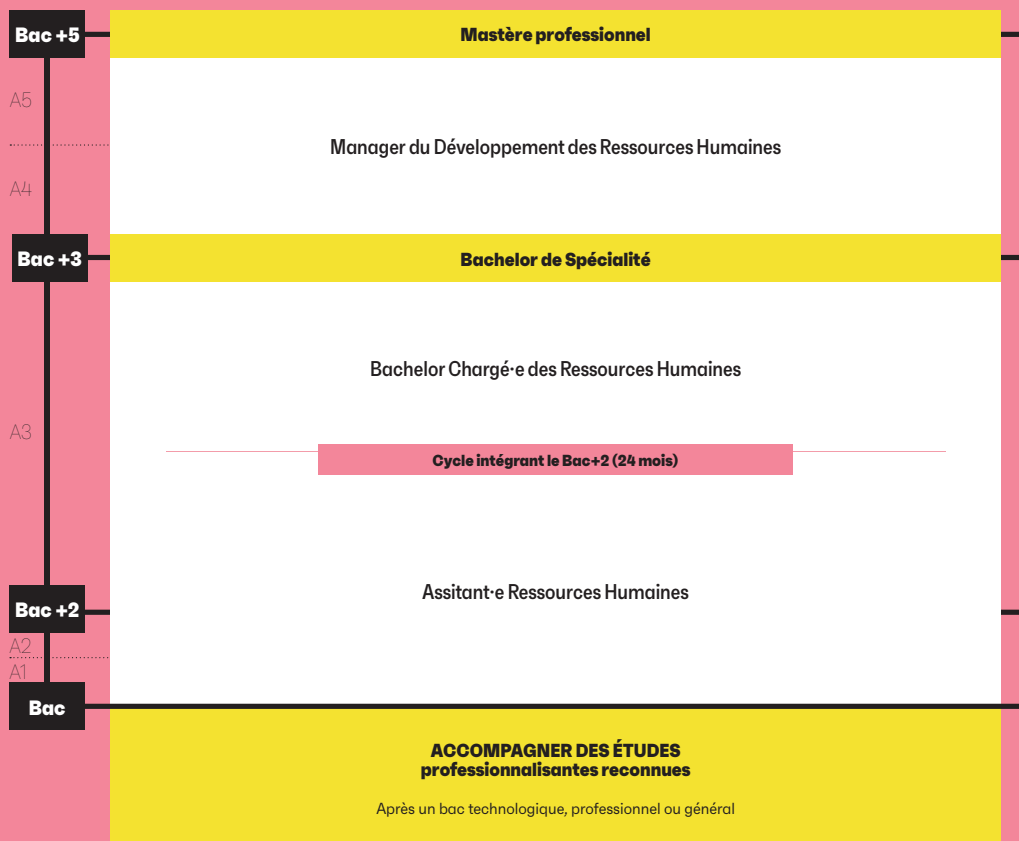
Bac +5
Mastère professionnel
A5
A4
Manager du Développement des Ressources Humaines
Bac +3
Bachelor de Spécialité
Bachelor Chargé·e des Ressources Humaines
A3
Cycle intégrant le Bac+2 (24 mois)
Assitant·e Ressources Humaines
Bac +2
A2
A1
Bac
ACCOMPAGNER DES ÉTUDES
professionnalisantes reconnues
Après un bac technologique, professionnel ou général